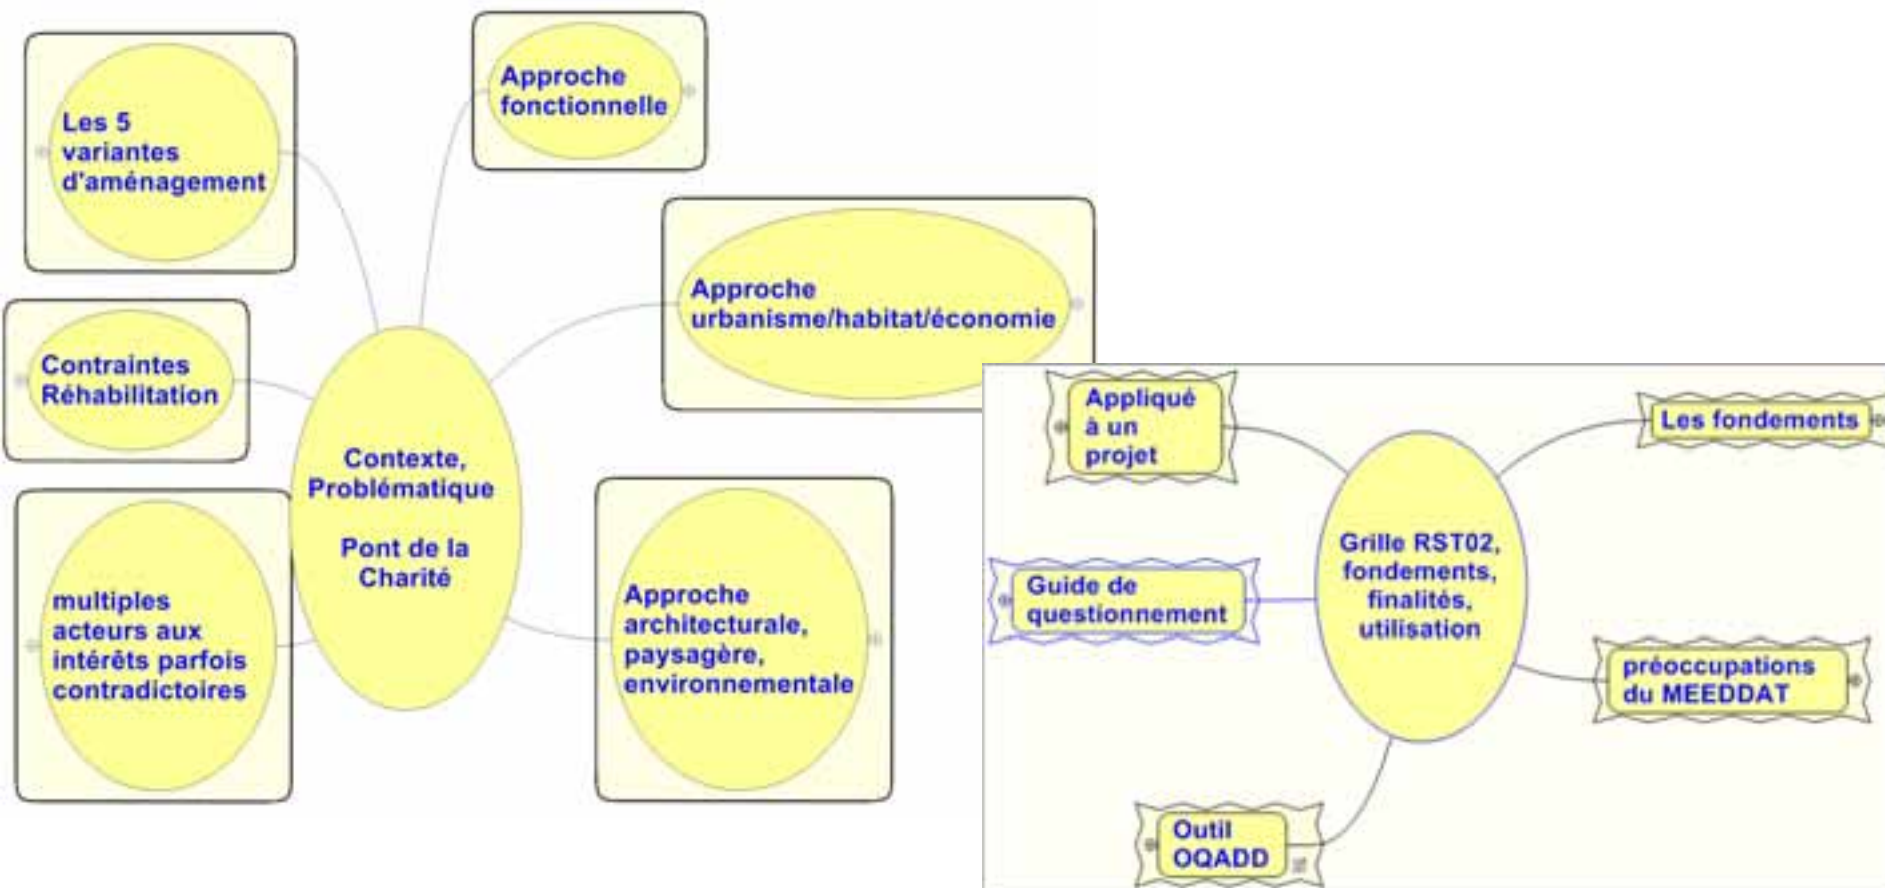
Les 5 variantes d'aménagement

Approche fonctionnelle

Approche urbanisme/habitat/économie

Contraintes Réhabilitation

Contexte, Problématique

Pont de la Charité

multiples acteurs aux intérêts parfois contradictoires

Approche architecturale, paysagère, environnementale

Appliqué à un projet

Les fondements

Guide de questionnement

Grille RST02, fondements, finalités, utilisation

préoccupations du MEEDDAT

Outil OQADD